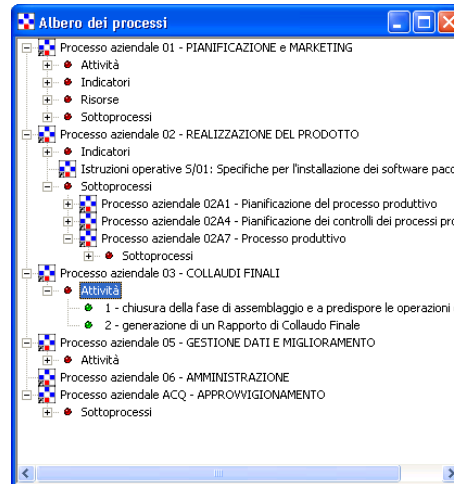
Albero dei processi

Processo aziendale 01 - PIANIFICAZIONE e MARKETING
Attività
Indicatori
Risorse
Sottoprocessi
Processo aziendale 02 - REALIZZAZIONE DEL PRODOTTO
Indicatori
Istruzioni operative S/01: Specifiche per l'installazione dei software pacc
Sottoprocessi
Processo aziendale 02A1 - Pianificazione del processo produttivo
Processo aziendale 02A4 - Pianificazione dei controlli dei processi pro
Processo aziendale 02A7 - Processo produttivo
Sottoprocessi
Processo aziendale 03 - COLLAUDI FINALI
Attività
1 - chiusura della fase di assemblaggio e a predisporre le operazioni
2 - generazione di un Rapporto di Collaudo Finale
Processo aziendale 05 - GESTIONE DATI E MIGLIORAMENTO
Attività
Processo aziendale 06 - AMMINISTRAZIONE
Processo aziendale ACQ - APPROVVIGIONAMENTO
Sottoprocessi